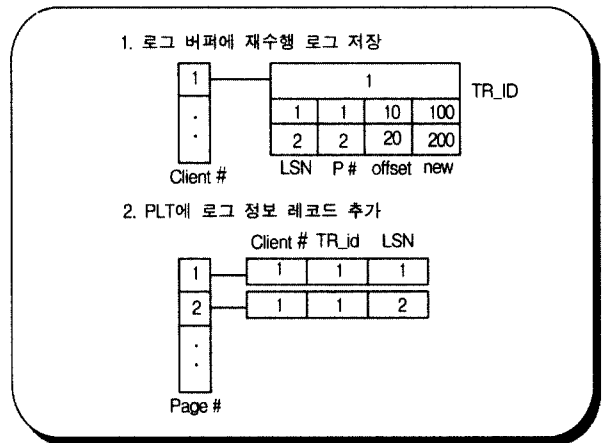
1. 로그 버퍼에 재수행 로그 저장

1
.
.
Client #

1
TR_ID

| 1 | 1 | 10 | 100 |
|---|---|---|---|
| 2 | 2 | 20 | 200 |
| LSN | P # | offset | new |

2. PLT에 로그 정보 레코드 추가

1
2
.
.
Page #

| Client # | TR_id | LSN |
|---|---|---|
| 1 | 1 | 1 |
| 1 | 1 | 2 |